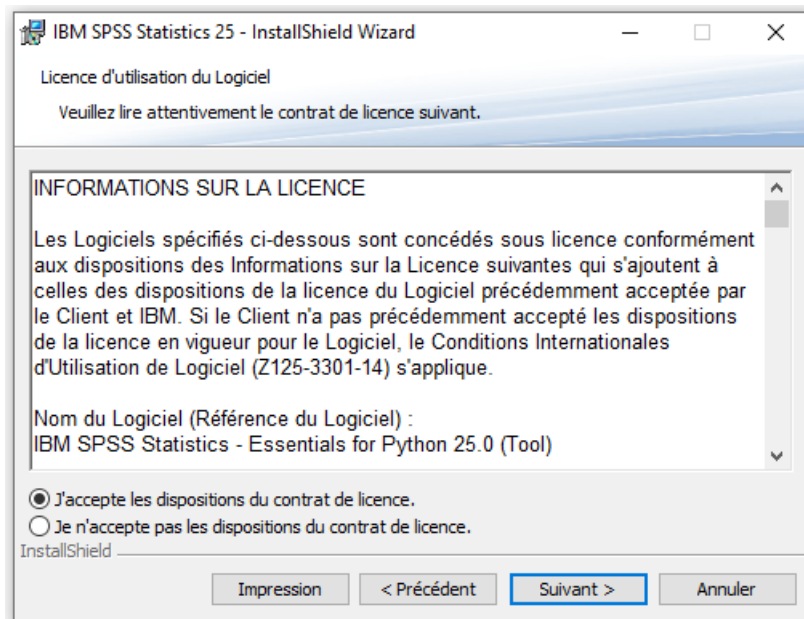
IBM SPSS Statistics 25 - InstallShield Wizard

Licence d'utilisation du Logiciel

Veuillez lire attentivement le contrat de licence suivant.

INFORMATIONS SUR LA LICENCE

Les Logiciels spécifiés ci-dessous sont concédés sous licence conformément aux dispositions des Informations sur la Licence suivantes qui s'ajoutent à celles des dispositions de la licence du Logiciel précédemment acceptée par le Client et IBM. Si le Client n'a pas précédemment accepté les dispositions de la licence en vigueur pour le Logiciel, le Conditions Internationales d'Utilisation de Logiciel (Z125-3301-14) s'applique.

Nom du Logiciel (Référence du Logiciel) :
IBM SPSS Statistics - Essentials for Python 25.0 (Tool)

J'accepte les dispositions du contrat de licence.
Je n'accepte pas les dispositions du contrat de licence.

InstallShield

Impression | < Précédent | Suivant > | Annuler